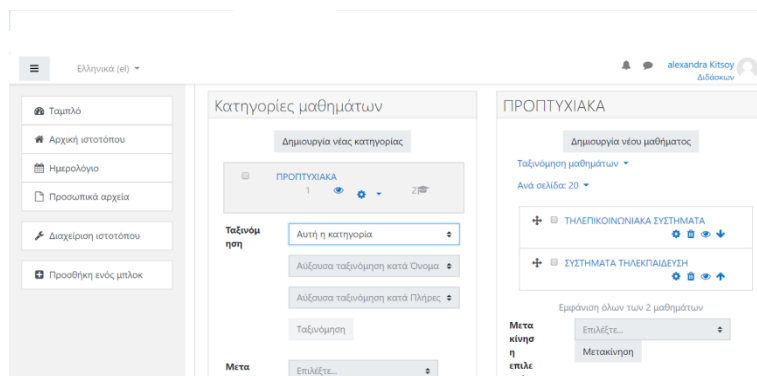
Ελληνικά (el)

alexandra Kitsoy
Διδάσκων

Ταμπλό

Αρχική ιστοτόπου

Ημερολόγιο

Προσωπικά αρχεία

Διαχείριση ιστοτόπου

Προσθήκη ενός μπλοκ

Κατηγορίες μαθημάτων

Δημιουργία νέας κατηγορίας

ΠΡΟΠΤΥΧΙΑΚΑ
1 2

Ταξινόμηση

Αυτή η κατηγορία

Αύξουσα ταξινόμηση κατά Όνομα

Αύξουσα ταξινόμηση κατά Πλήρες

Ταξινόμηση

Μετα

Επιλέξτε...

ΠΡΟΠΤΥΧΙΑΚΑ

Δημιουργία νέου μαθήματος

Ταξινόμηση μαθημάτων

Ανά σελίδα: 20

ΤΗΛΕΠΙΚΟΙΝΩΝΙΑΚΑ ΣΥΣΤΗΜΑΤΑ

ΣΥΣΤΗΜΑΤΑ ΤΗΛΕΚΠΑΙΔΕΥΣΗ

Εμφάνιση όλων των 2 μαθημάτων

Μετακίνηση επιλε

Επιλέξτε...

Μετακίνηση